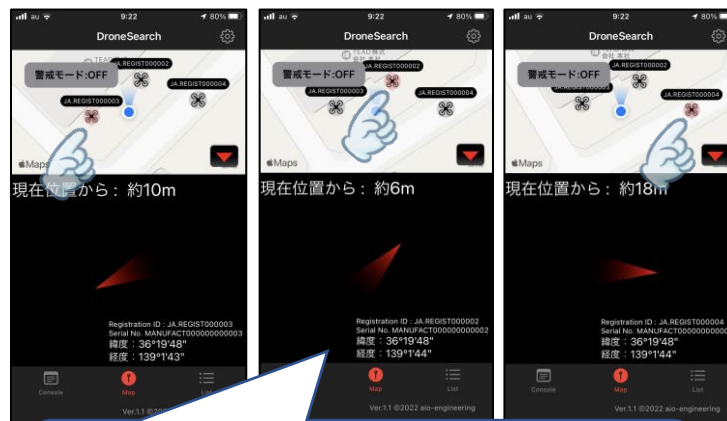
au 9:22 80%
DroneSearch
警戒モード:OFF
JA.REGIST000002
JA.REGIST000004
JA.REGIST000003
Maps
現在位置から：約10m
Registration ID : JA.REGIST000003
Serial No. MANUFACT000000000003
緯度：36°19'48"
経度：139°1'43"
Console
Map
List
Ver.1.1 ©202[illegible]

au 9:22 80%
DroneSearch
警戒モード:OFF
JA.REGIST000002
JA.REGIST000004
Maps
現在位置から：約6m
Registration ID : JA.REGIST000002
Serial No. MANUFACT000000000002
緯度：36°19'48"
経度：139°1'44"
Map
List
Ver.1.1 ©2022 aio-engineering

au 9:22 80%
DroneSearch
警戒モード:OFF
JA.REGIST000002
JA.REGIST000004
Maps
現在位置から：約18m
Registration ID : JA.REGIST000004
Serial No. MANUFACT00000000000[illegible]
緯度：36°19'48"
経度：139°1'44"
Console
Map
List
Ver.1.1 ©2022 aio-engineering